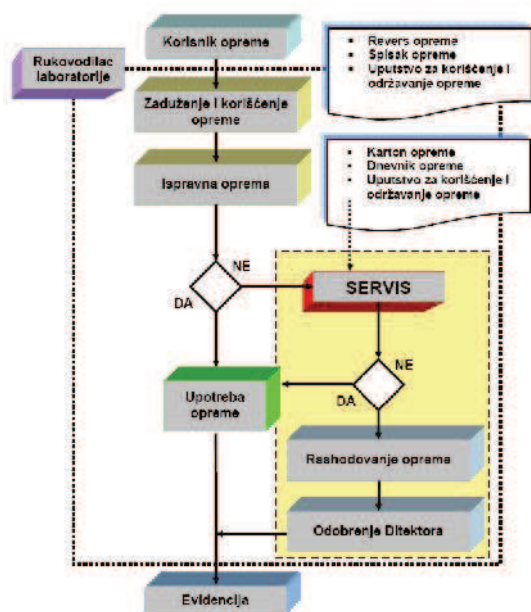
Korisnik opreme

Rukovodilac laboratorije

- Revers opreme
- Spisak opreme
- Uputstvo za korišćenje i održavanje opreme

Zaduženje i korišćenje opreme

Ispravna oprema

- Karton opreme
- Dnevnik opreme
- Uputstvo za korišćenje i održavanje opreme

NE

DA

SERVIS

NE

DA

Upotreba opreme

Rashodovanje opreme

Odobrenje Ditektora

Evidencija